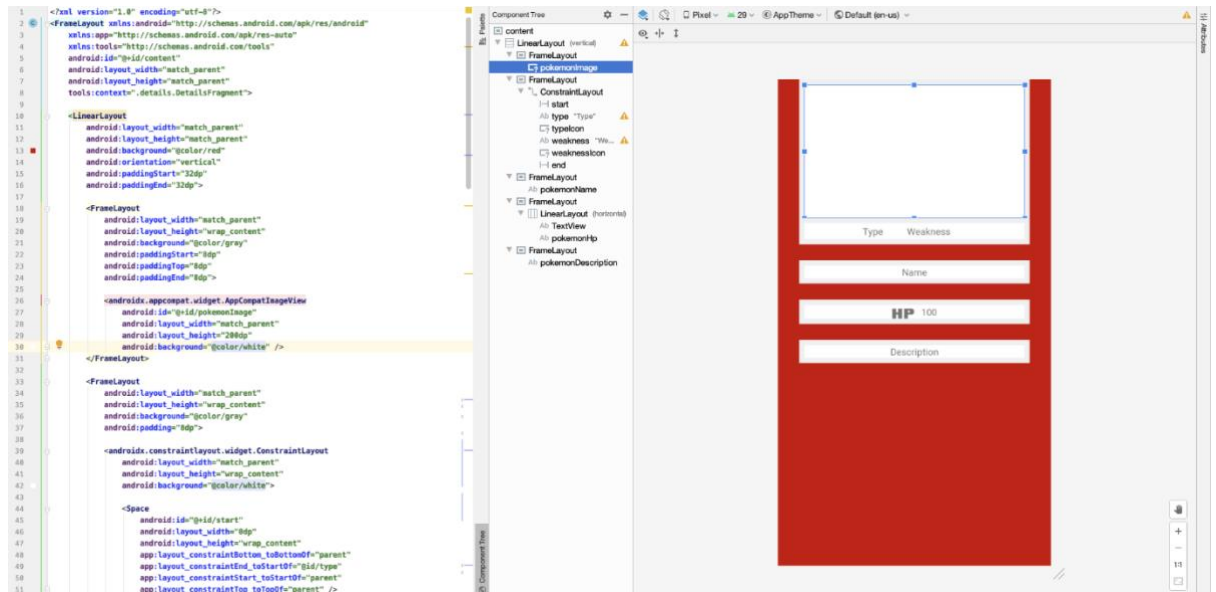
1 <?xml version="1.0" encoding="utf-8"?>
2 <FrameLayout xmlns:android="http://schemas.android.com/apk/res/android"
3 xmlns:app="http://schemas.android.com/apk/res-auto"
4 xmlns:tools="http://schemas.android.com/tools"
5 android:id="@+id/content"
6 android:layout_width="match_parent"
7 android:layout_height="match_parent"
8 tools:context=".details.DetailsFragment">
9
10 <LinearLayout
11 android:layout_width="match_parent"
12 android:layout_height="match_parent"
13 android:background="@color/red"
14 android:orientation="vertical"
15 android:paddingStart="32dp"
16 android:paddingEnd="32dp">
17
18 <FrameLayout
19 android:layout_width="match_parent"
20 android:layout_height="wrap_content"
21 android:background="@color/gray"
22 android:paddingStart="8dp"
23 android:paddingTop="8dp"
24 android:paddingEnd="8dp">
25
26 <androidx.appcompat.widget.AppCompatImageView
27 android:id="@+id/pokemonImage"
28 android:layout_width="match_parent"
29 android:layout_height="200dp"
30 android:background="@color/white" />
31 </FrameLayout>
32
33 <FrameLayout
34 android:layout_width="match_parent"
35 android:layout_height="wrap_content"
36 android:background="@color/gray"
37 android:padding="8dp">
38
39 <androidx.constraintlayout.widget.ConstraintLayout
40 android:layout_width="match_parent"
41 android:layout_height="wrap_content"
42 android:background="@color/white">
43
44 <Space
45 android:id="@+id/start"
46 android:layout_width="0dp"
47 android:layout_height="wrap_content"
48 app:layout_constraintBottom_toBottomOf="parent"
49 app:layout_constraintEnd_toStartOf="@id/type"
50 app:layout_constraintStart_toStartOf="parent"
51 app:layout_constraintTop_toTopOf="parent" />

Component Tree
content
LinearLayout (vertical)
FrameLayout
pokemonImage
FrameLayout
ConstraintLayout
start
type "Type"
typeIcon
weakness "We...
weaknessIcon
end
FrameLayout
pokemonName
FrameLayout
LinearLayout (horizontal)
TextView
pokemonHp
FrameLayout
pokemonDescription

Palette
Component Tree
Attributes

Pixel 29 AppTheme Default (en-us)

Type Weakness
Name
HP 100
Description
1:1